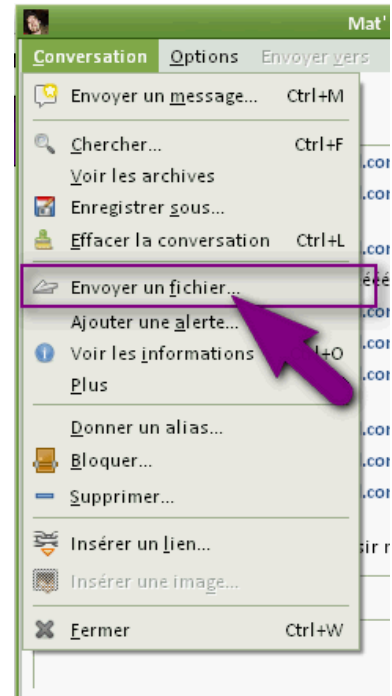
Mat'

Conversation Options Envoyer vers

Envoyer un message... Ctrl+M

Chercher... Ctrl+F

Voir les archives

Enregistrer sous...

Effacer la conversation Ctrl+L

Envoyer un fichier...

Ajouter une alerte...

Voir les informations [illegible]+O

Plus

Donner un alias...

Bloquer...

Supprimer...

Insérer un lien...

Insérer une image...

Fermer Ctrl+W

.cor
.cor
.cor
éé
.cor
.cor
.cor
.cor
.cor
.cor
ir r